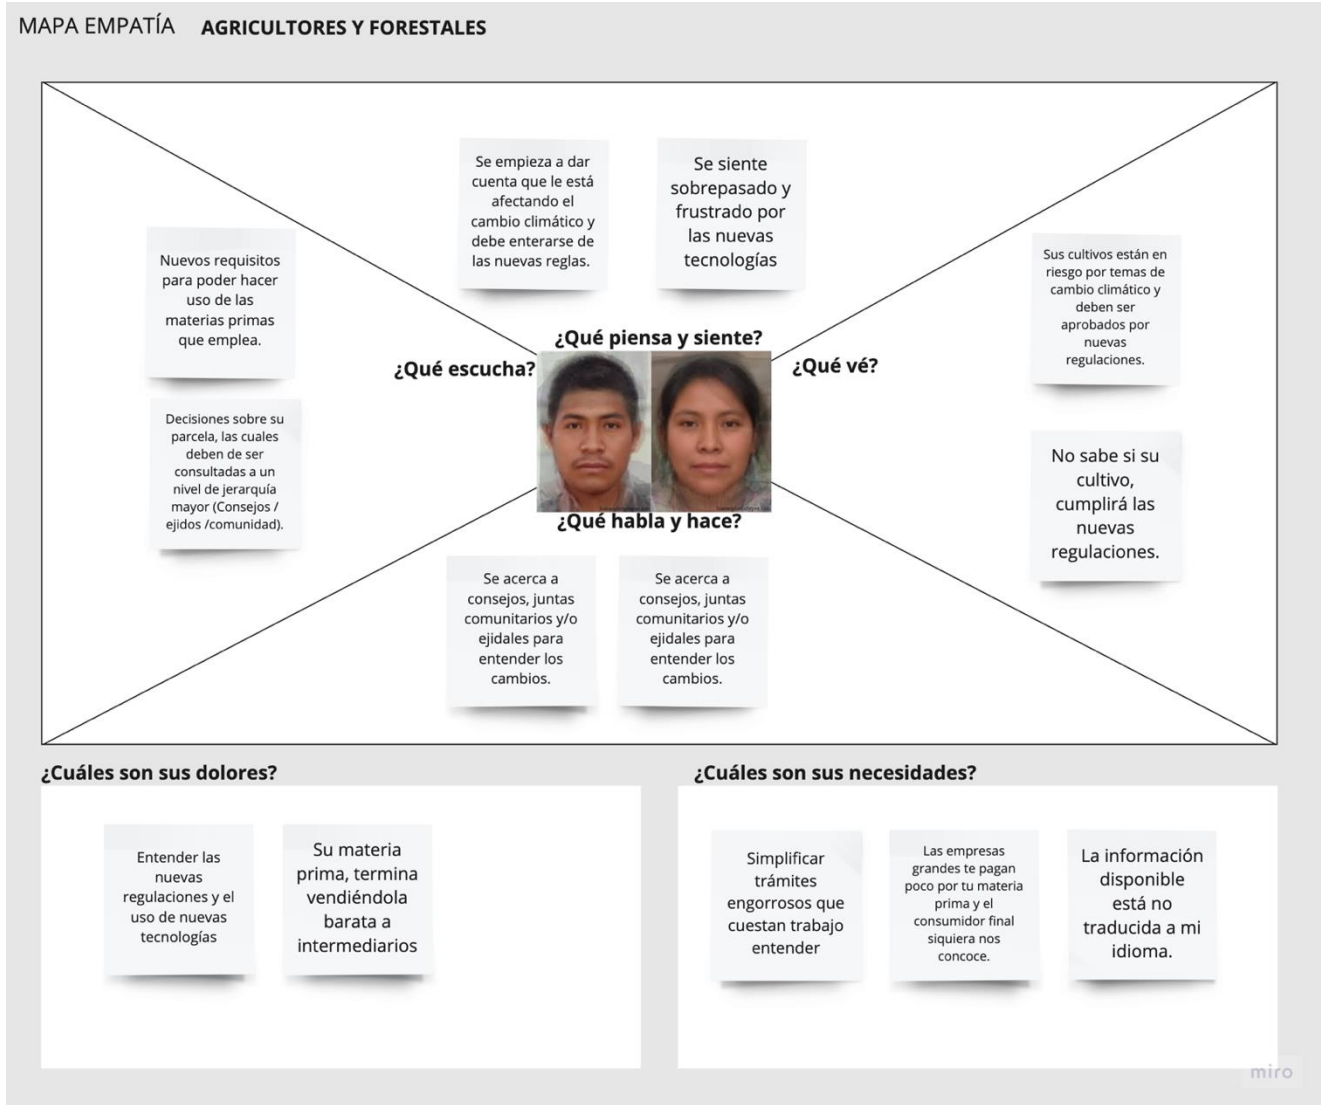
MAPA EMPATÍA **AGRICULTORES Y FORESTALES**

Se empieza a dar cuenta que le está afectando el cambio climático y debe enterarse de las nuevas reglas.

Se siente sobrepasado y frustrado por las nuevas tecnologías

Nuevos requisitos para poder hacer uso de las materias primas que emplea.

Decisiones sobre su parcela, las cuales deben de ser consultadas a un nivel de jerarquía mayor (Consejos / ejidos /comunidad).

¿Qué piensa y siente?

¿Qué escucha?

¿Qué vé?

¿Qué habla y hace?

Sus cultivos están en riesgo por temas de cambio climático y deben ser aprobados por nuevas regulaciones.

No sabe si su cultivo, cumplirá las nuevas regulaciones.

Se acerca a consejos, juntas comunitarios y/o ejidales para entender los cambios.

Se acerca a consejos, juntas comunitarios y/o ejidales para entender los cambios.

¿Cuáles son sus dolores?

Entender las nuevas regulaciones y el uso de nuevas tecnologías

Su materia prima, termina vendiéndola barata a intermediarios

¿Cuáles son sus necesidades?

Simplificar trámites engorrosos que cuestan trabajo entender

Las empresas grandes te pagan poco por tu materia prima y el consumidor final siquiera nos concoce.

La información disponible está no traducida a mi idioma.

miro